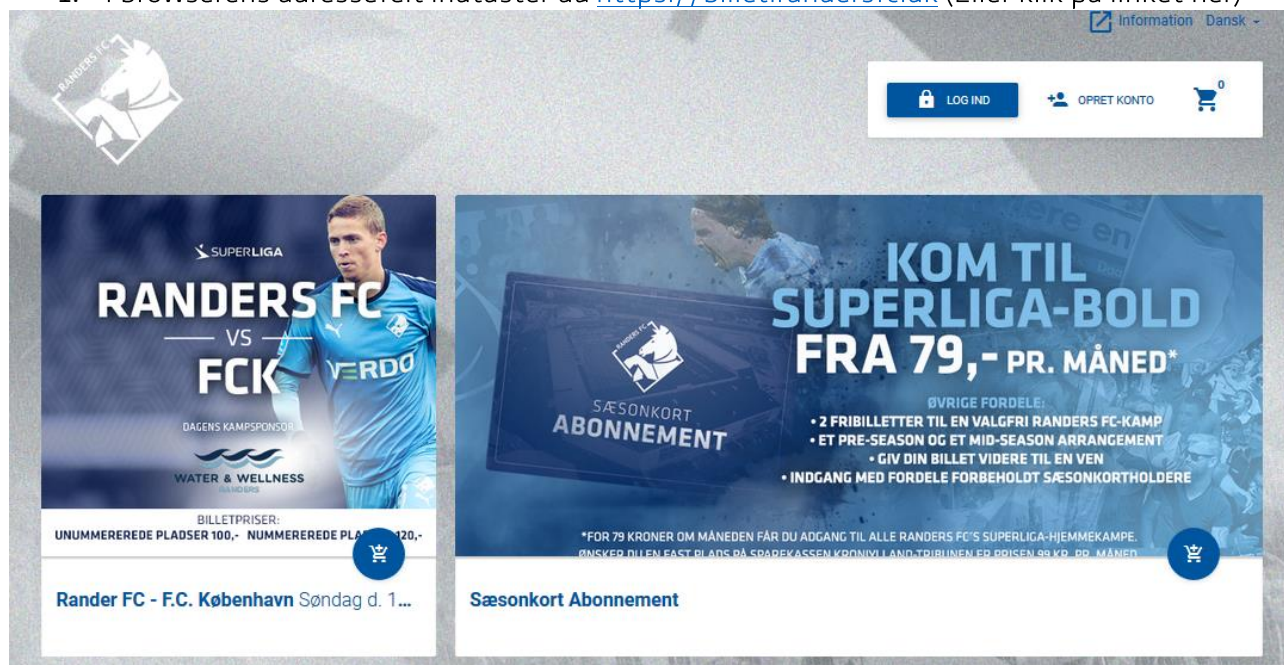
1. I browserens adressefelt indtaster du https://billet.randersfc.dk (Eller klik på linket her)

Information Dansk

RANDERS FC

LOG IND OPRET KONTO 0

SUPERLIGA

RANDERS FC VS FCK

VERDO

DAGENS KAMPSPONSOR

WATER & WELLNESS RANDERS

BILLETPRISER:
UNUMMEREREDE PLADSER 100,- NUMMEREREDE PLA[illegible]120,-

Rander FC - F.C. København Søndag d. 1...

RANDERS FC

SÆSONKORT ABONNEMENT

KOM TIL SUPERLIGA-BOLD FRA 79,- PR. MÅNED*

ØVRIGE FORDELE:
• 2 FRIBILLETTER TIL EN VALGFRI RANDERS FC-KAMP
• ET PRE-SEASON OG ET MID-SEASON ARRANGEMENT
• GIV DIN BILLET VIDERE TIL EN VEN
• INDGANG MED FORDELE FORBEHOLDT SÆSONKORTHOLDERE

*FOR 79 KRONER OM MÅNEDEN FÅR DU ADGANG TIL ALLE RANDERS FC'S SUPERLIGA-HJEMMEKAMPE.
ØNSKER DU EN FAST PLADS PÅ SPAREKASSEN KRONJYLLAND-TRIBUNEN ER PRISEN 99 KR. PR. MÅNED

Sæsonkort Abonnement